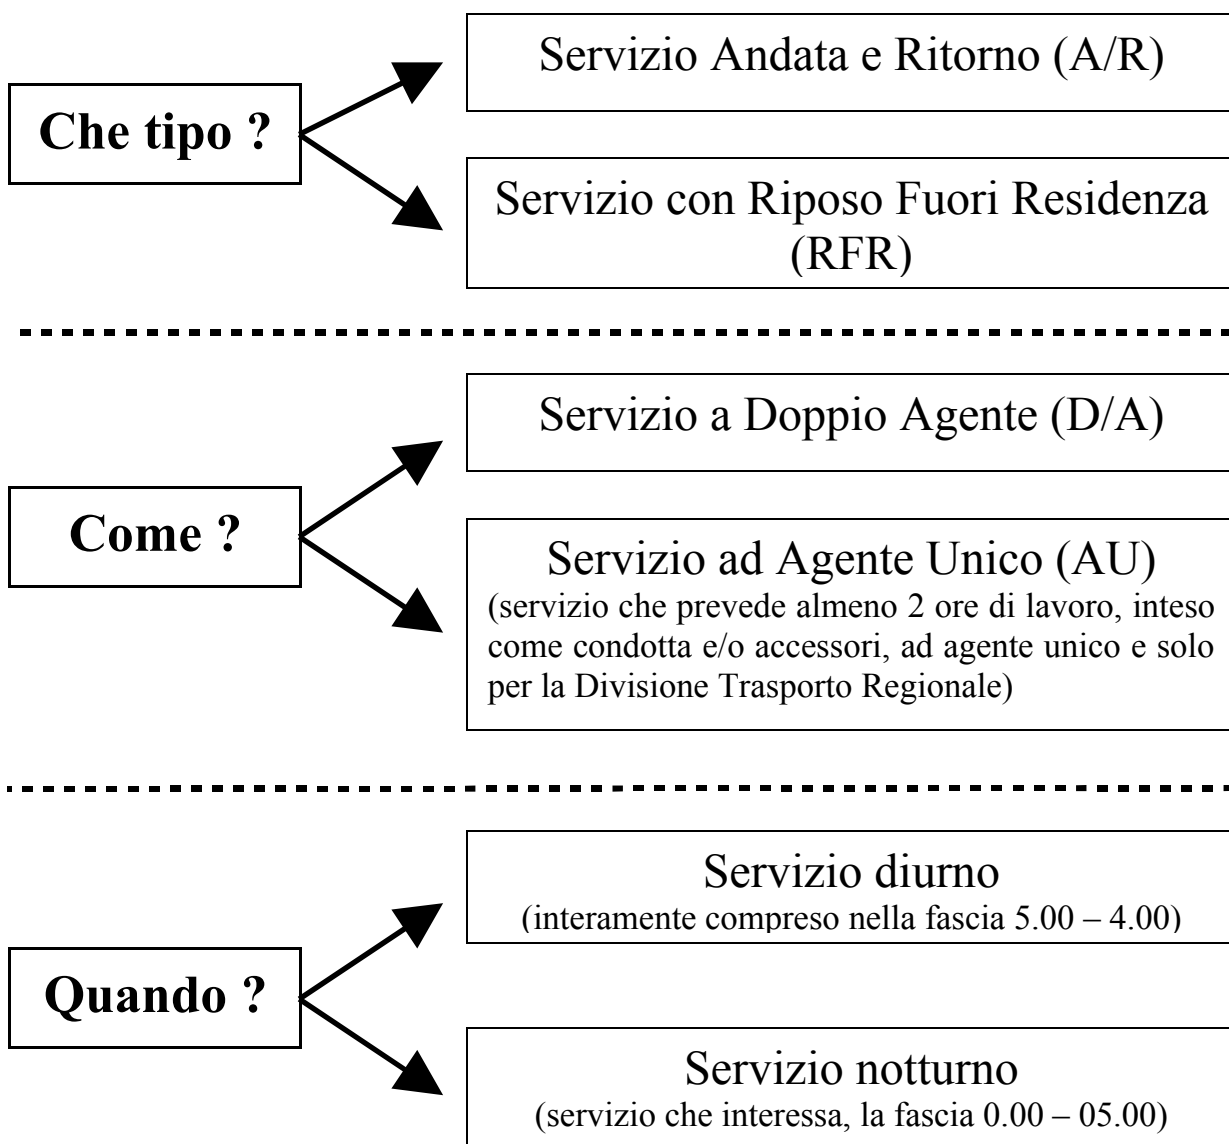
Che tipo ?

Servizio Andata e Ritorno (A/R)

Servizio con Riposo Fuori Residenza (RFR)

Come ?

Servizio a Doppio Agente (D/A)

Servizio ad Agente Unico (AU)
(servizio che prevede almeno 2 ore di lavoro, inteso come condotta e/o accessori, ad agente unico e solo per la Divisione Trasporto Regionale)

Quando ?

Servizio diurno
(interamente compreso nella fascia 5.00 – 4.00)

Servizio notturno
(servizio che interessa, la fascia 0.00 – 05.00)